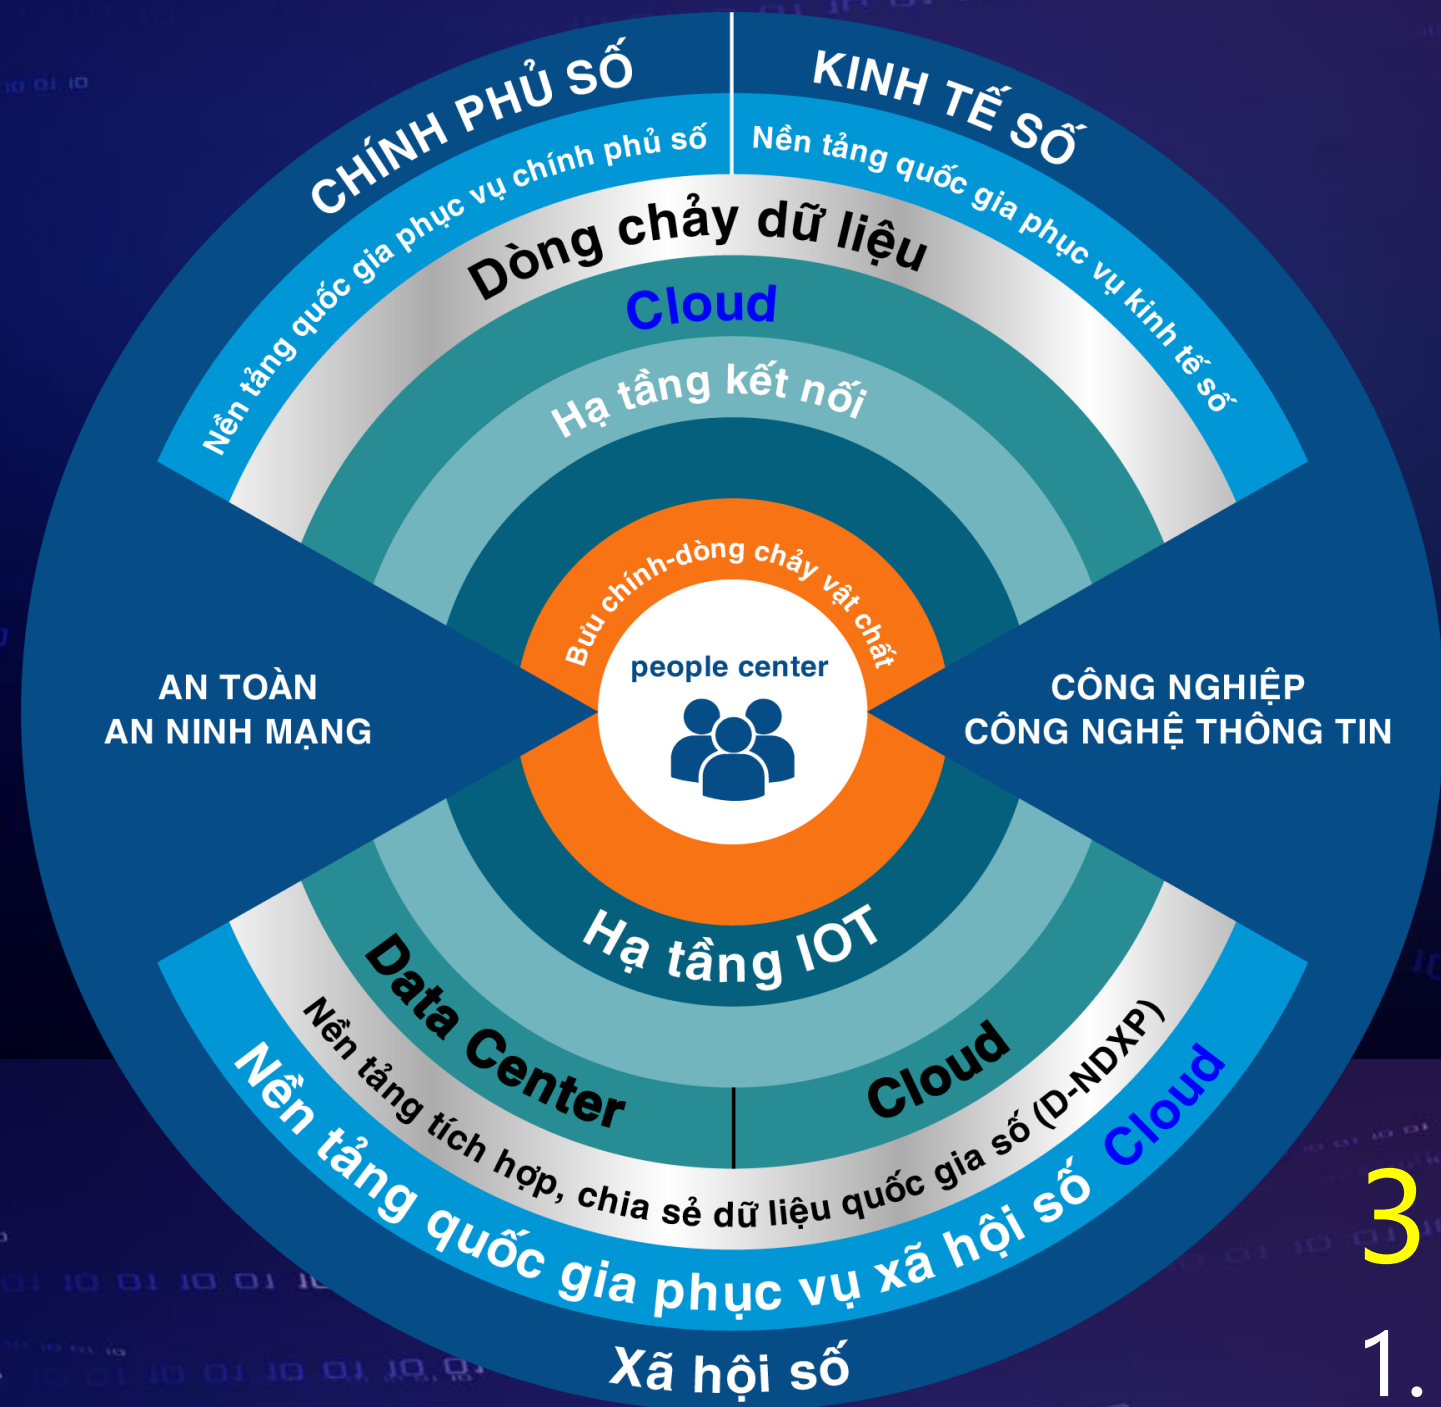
CHÍNH PHỦ SỐ

KINH TẾ SỐ

Nền tảng quốc gia phục vụ chính phủ số

Nền tảng quốc gia phục vụ kinh tế số

Dòng chảy dữ liệu

Cloud

Hạ tầng kết nối

Bưu chính-dòng chảy vật chất

people center

AN TOÀN AN NINH MẠNG

CÔNG NGHIỆP CÔNG NGHỆ THÔNG TIN

Hạ tầng IOT

Data Center

Cloud

Nền tảng tích hợp, chia sẻ dữ liệu quốc gia số (D-NDXP)

Nền tảng quốc gia phục vụ xã hội số

Cloud

Xã hội số

3

1.